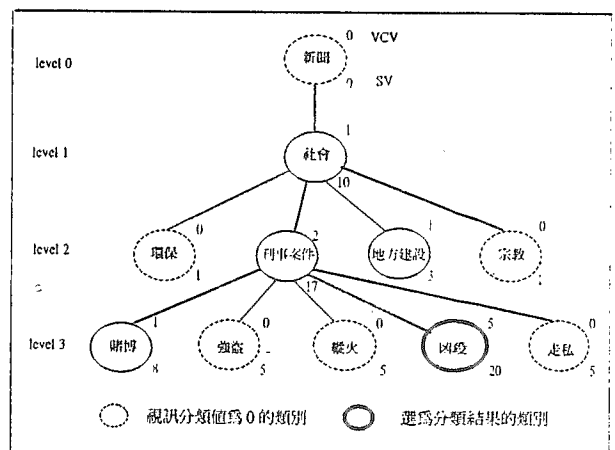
level 0

新聞

0 VCV

0 SV

level 1

1

社會

10

level 2

0

環保

1

2

刑事案件

17

1

地方建設

3

0

宗教

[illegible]

level 3

1

賭博

8

0

強盜

5

0

縱火

5

5

凶殺

20

0

走私

5

視訊分類值為 0 的類別

選為分類結果的類別